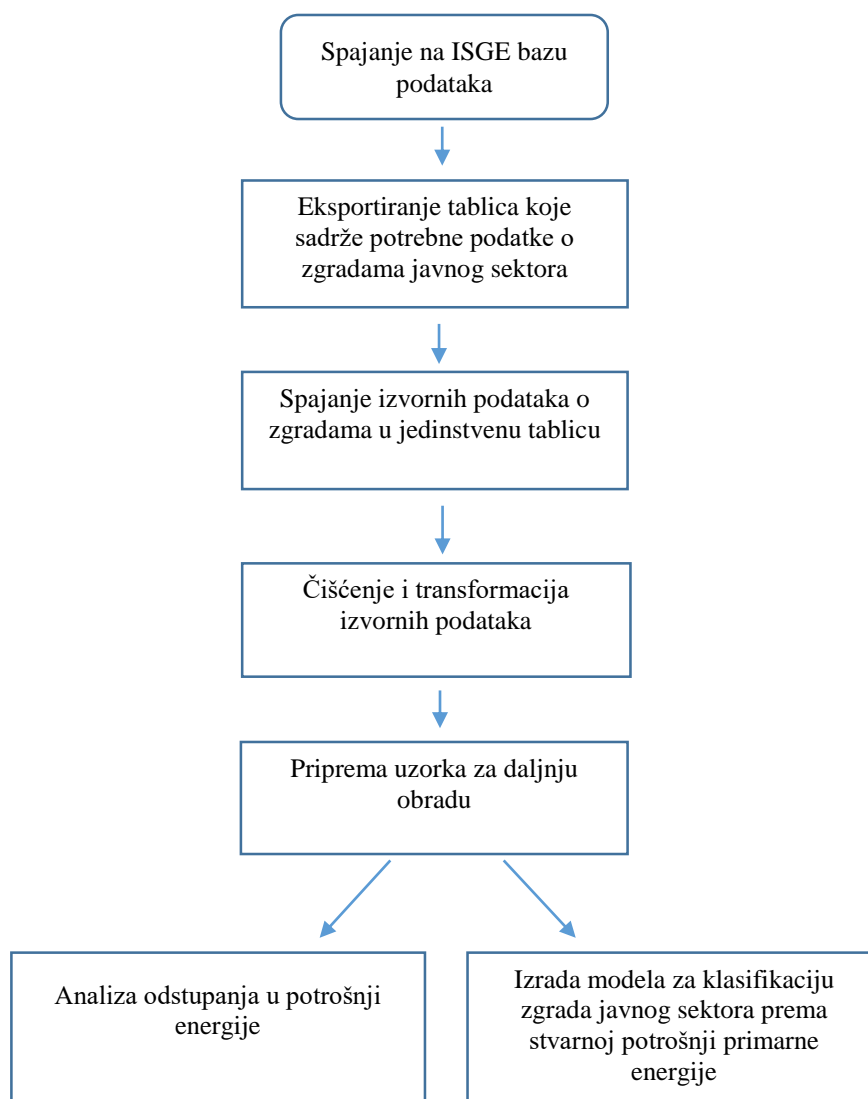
Spajanje na ISGE bazu podataka

Eksportiranje tablica koje sadrže potrebne podatke o zgradama javnog sektora

Spajanje izvornih podataka o zgradama u jedinstvenu tablicu

Čišćenje i transformacija izvornih podataka

Priprema uzorka za daljnju obradu

Analiza odstupanja u potrošnji energije

Izrada modela za klasifikaciju zgrada javnog sektora prema stvarnoj potrošnji primarne energije